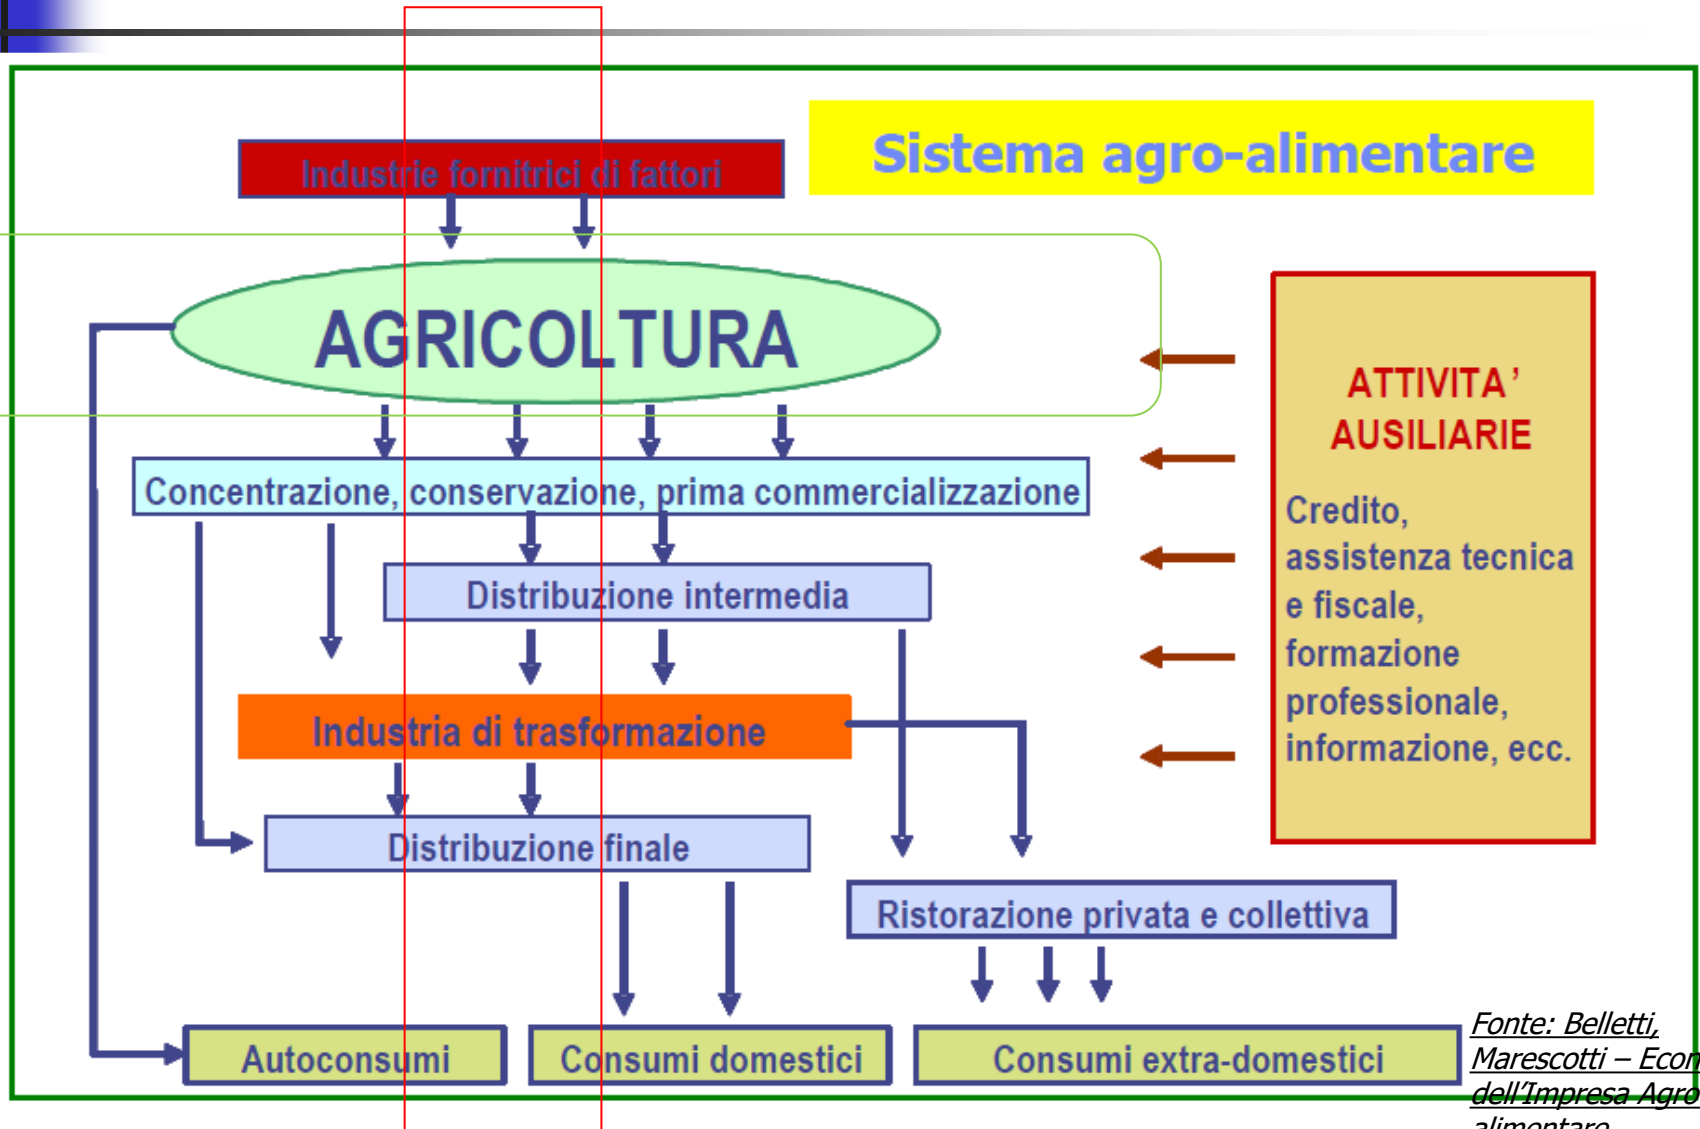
Sistema agro-alimentare

Industrie fornitrici di fattori

AGRICOLTURA

Concentrazione, conservazione, prima commercializzazione

Distribuzione intermedia

Industria di trasformazione

Distribuzione finale

Ristorazione privata e collettiva

Autoconsumi

Consumi domestici

Consumi extra-domestici

ATTIVITA' AUSILIARIE

Credito, assistenza tecnica e fiscale, formazione professionale, informazione, ecc.

Fonte: Belletti, Marescotti – Econ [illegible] dell'Impresa Agro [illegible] alimentare